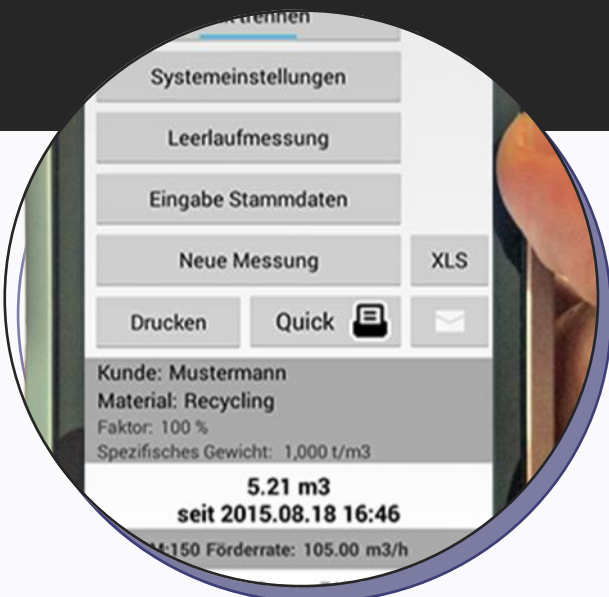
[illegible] trennen

Systemeinstellungen

Leerlaufmessung

Eingabe Stammdaten

Neue Messung

XLS

Drucken

Quick

Kunde: Mustermann
Material: Recycling
Faktor: 100 %
Spezifisches Gewicht: 1,000 t/m3

5.21 m3
seit 2015.08.18 16:46

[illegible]M:150 Förderrate: 105.00 m3/h